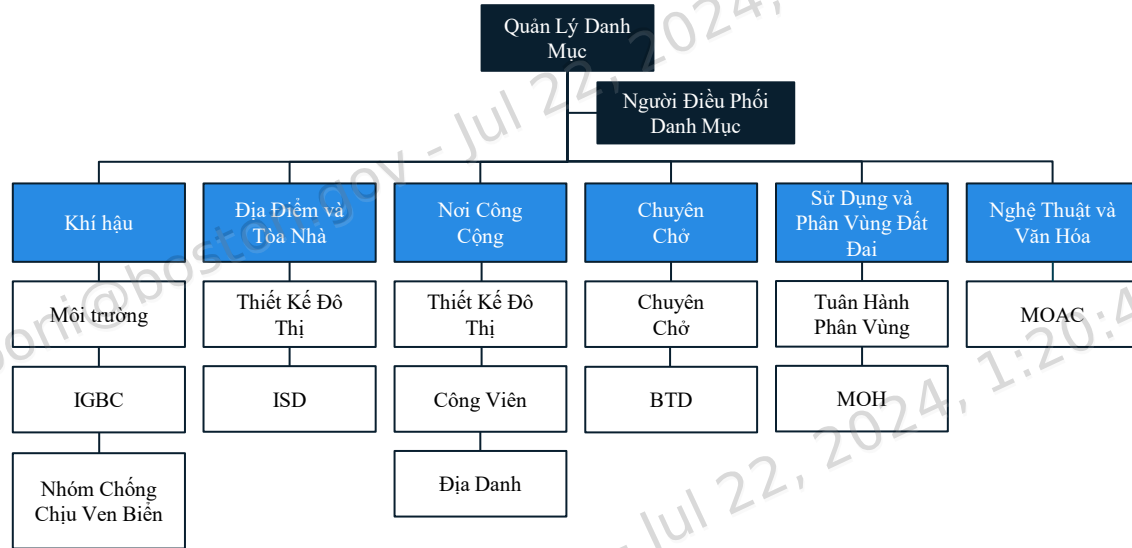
Quản Lý Danh Mục

Người Điều Phối Danh Mục

Khí hậu

Môi trường

IGBC

Nhóm Chống Chịu Ven Biển

Địa Điểm và Tòa Nhà

Thiết Kế Đô Thị

ISD

Nơi Công Cộng

Thiết Kế Đô Thị

Công Viên

Địa Danh

Chuyên Chở

Chuyên Chở

BTD

Sử Dụng và Phân Vùng Đất Đai

Tuân Hành Phân Vùng

MOH

Nghệ Thuật và Văn Hóa

MOAC

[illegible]ori@boston.gov - Jul 22, 2024, 1:20:4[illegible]

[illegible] - Jul 22, 2024, 1:20:4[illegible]